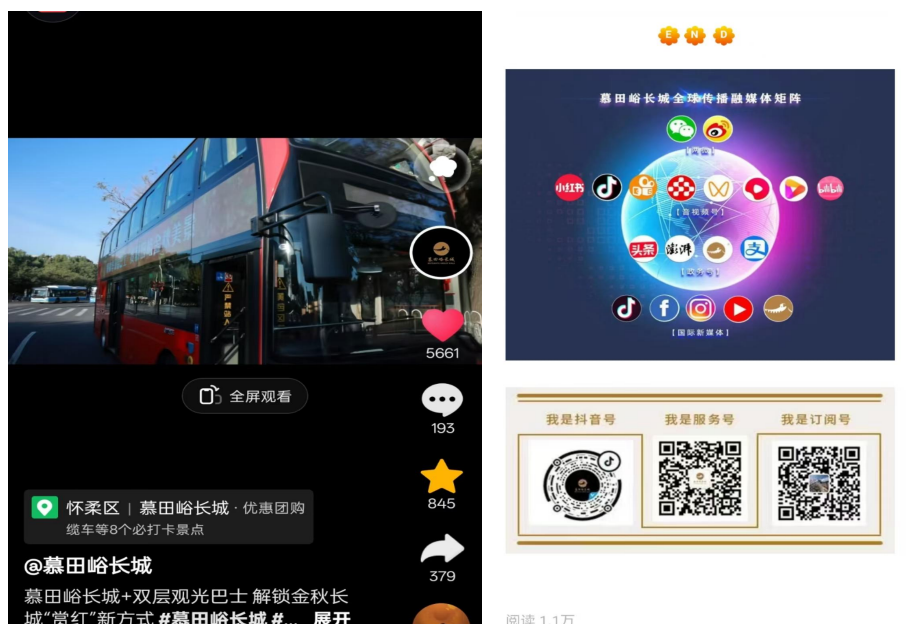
5661

全屏观看

193

845

怀柔区 | 慕田峪长城 · 优惠团购
缆车等8个必打卡景点

379

@慕田峪长城

慕田峪长城+双层观光巴士 解锁金秋长城"赏红"新方式 #慕田峪长城 #... 展开

E N D

慕田峪长城全球传播融媒体矩阵

小红书

头条 澎湃

我是抖音号 我是服务号 我是订阅号

阅读 1.1万